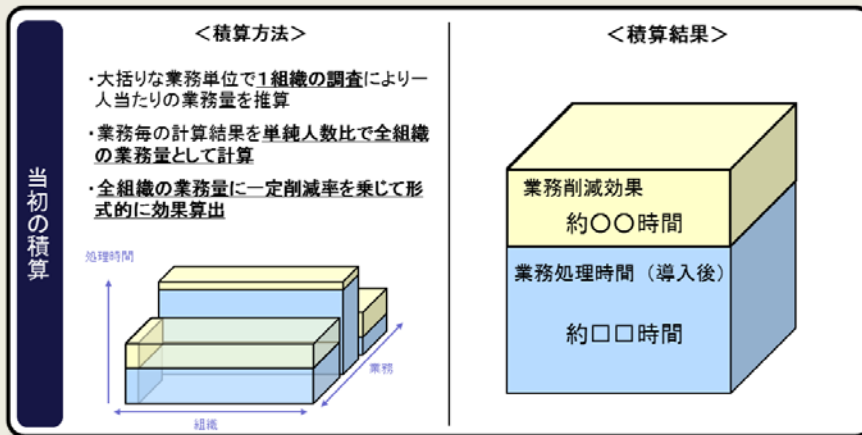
当初の積算

＜積算方法＞

・大括りな業務単位で1組織の調査により一人当たりの業務量を推算

・業務毎の計算結果を単純人数比で全組織の業務量として計算

・全組織の業務量に一定削減率を乗じて形式的に効果算出

処理時間

業務

組織

＜積算結果＞

業務削減効果
約〇〇時間

業務処理時間（導入後）

約□□時間